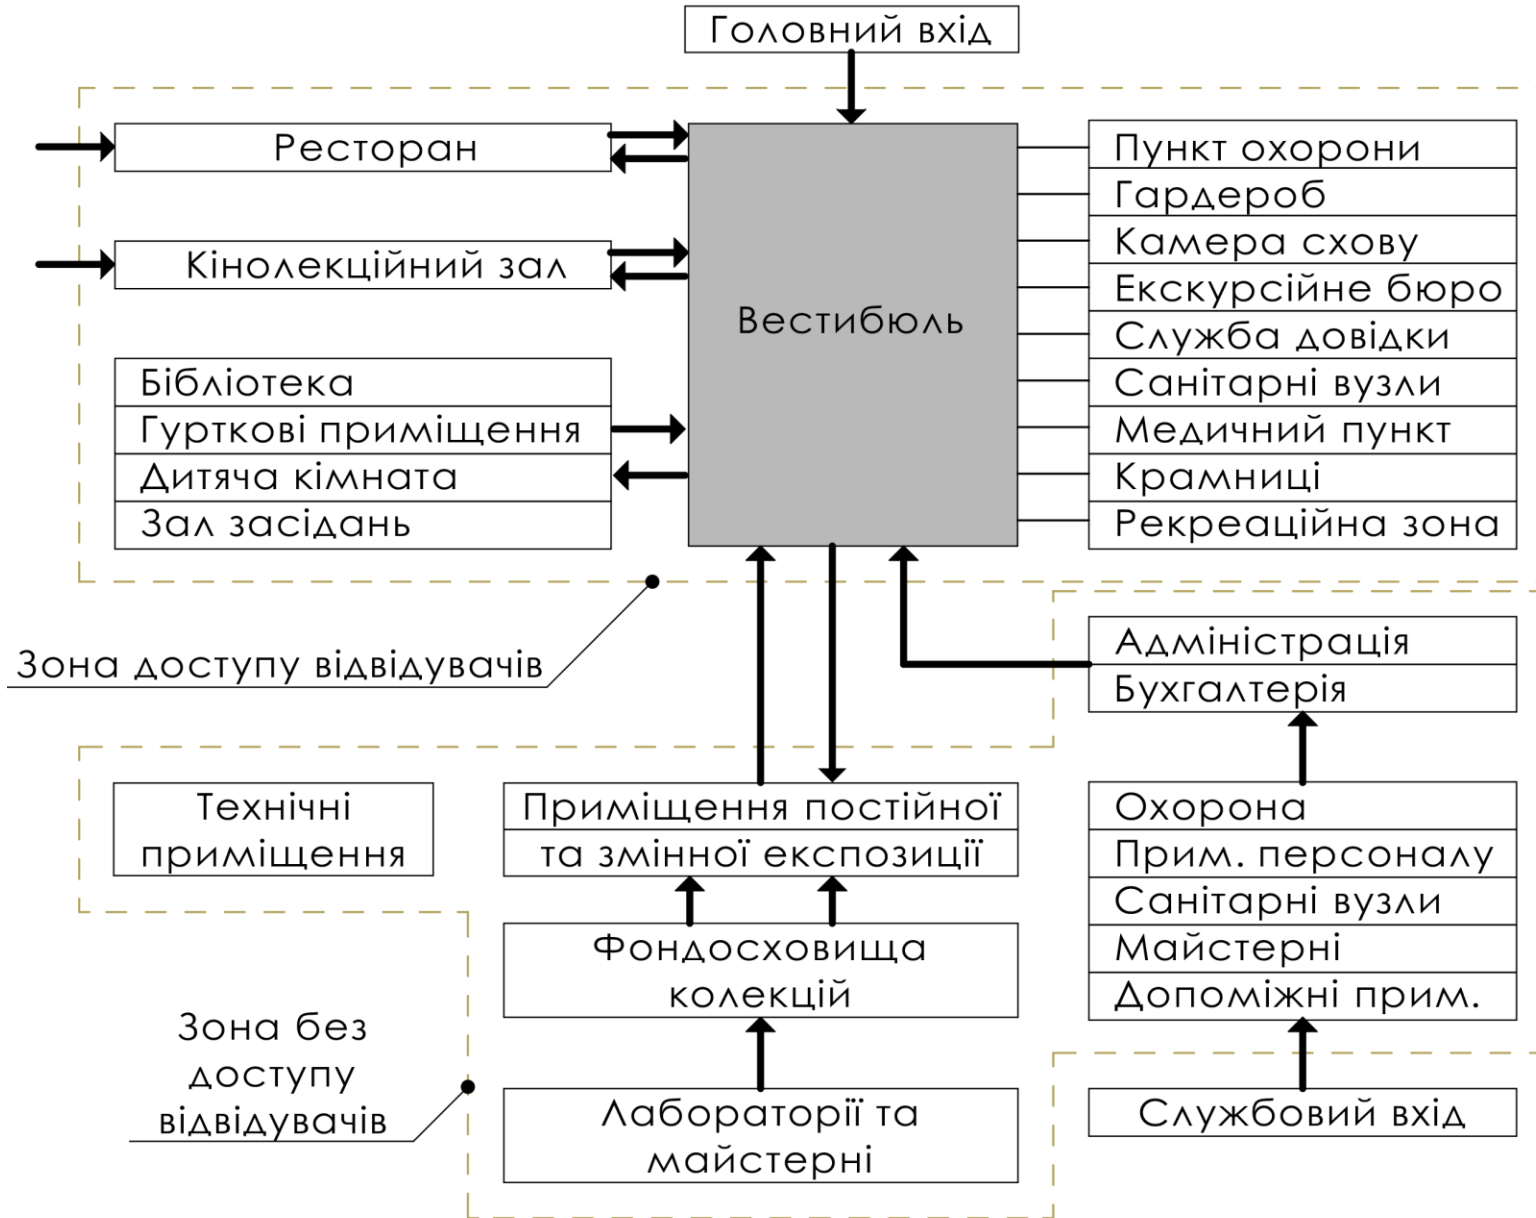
Головний вхід

Ресторан

Кінолекційний зал

Бібліотека
Гурткові приміщення
Дитяча кімната
Зал засідань

Вестибюль

Пункт охорони
Гардероб
Камера схову
Екскурсійне бюро
Служба довідки
Санітарні вузли
Медичний пункт
Крамниці
Рекреаційна зона

Зона доступу відвідувачів

Адміністрація
Бухгалтерія

Технічні приміщення

Приміщення постійної та змінної експозиції

Охорона
Прим. персоналу
Санітарні вузли
Майстерні
Допоміжні прим.

Фондосховища колекцій

Зона без доступу відвідувачів

Лабораторії та майстерні

Службовий вхід